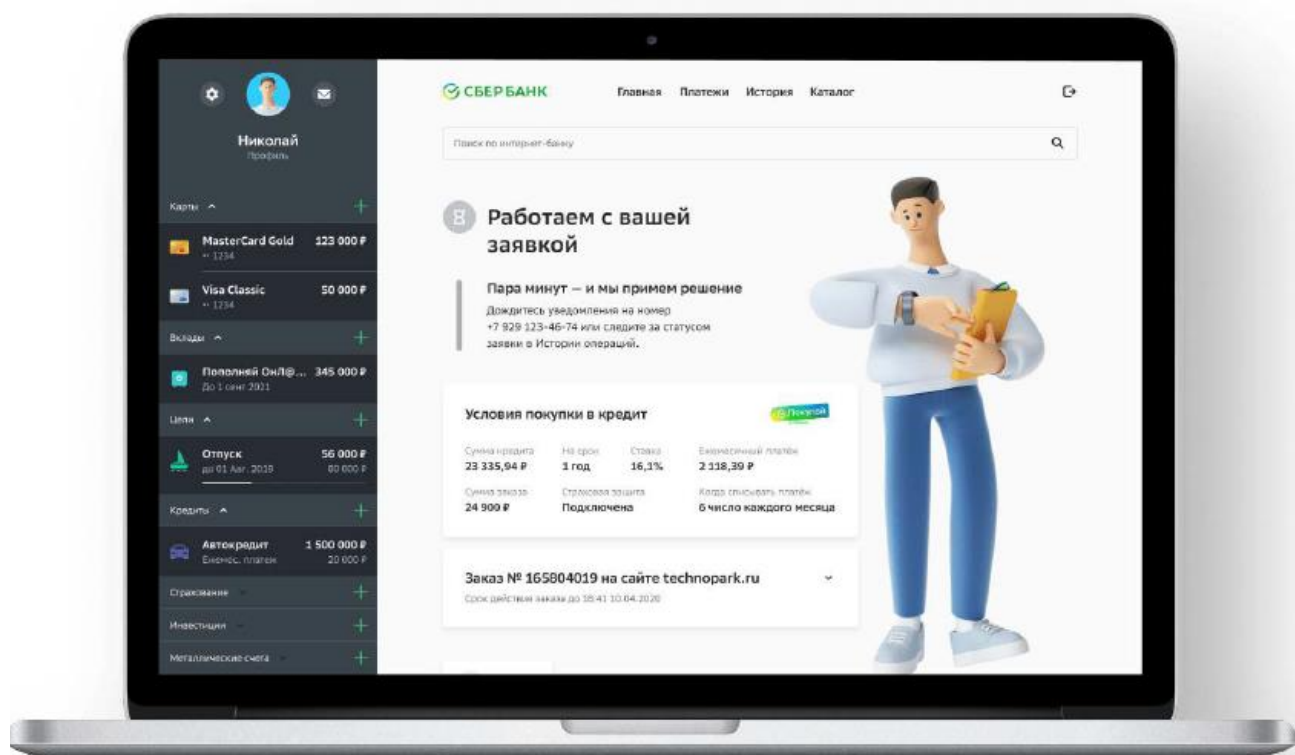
Николай
Профиль

Карты ^

MasterCard Gold 123 000 ₽
•• 1234

Visa Classic 50 000 ₽
•• 1234

Вклады ^

Пополняй ОнЛ@... 345 000 ₽
До 1 сент 2021

Цели ^

Отпуск 56 000 ₽
до 01 Авг. 2020 80 000 ₽

Кредиты ^

Автокредит 1 500 000 ₽
Ежемес. платеж 20 000 ₽

Страхование

Инвестиции

Металлические счета

СБЕРБАНК
Главная Платежи История Каталог

Поиск по интернет-банку

Работаем с вашей заявкой

Пара минут — и мы примем решение
Дождитесь уведомления на номер +7 929 123-46-74 или следите за статусом заявки в Истории операций.

Условия покупки в кредит
Покупай

Сумма кредита
23 335,94 ₽
На срок
1 год
Ставка
16,1%
Ежемесячный платёж
2 118,39 ₽
Сумма заказа
24 900 ₽
Страховая защита
Подключена
Когда списывать платёж
6 число каждого месяца

Заказ № 165804019 на сайте technopark.ru
Срок действия заказа до 18:41 10.04.2020